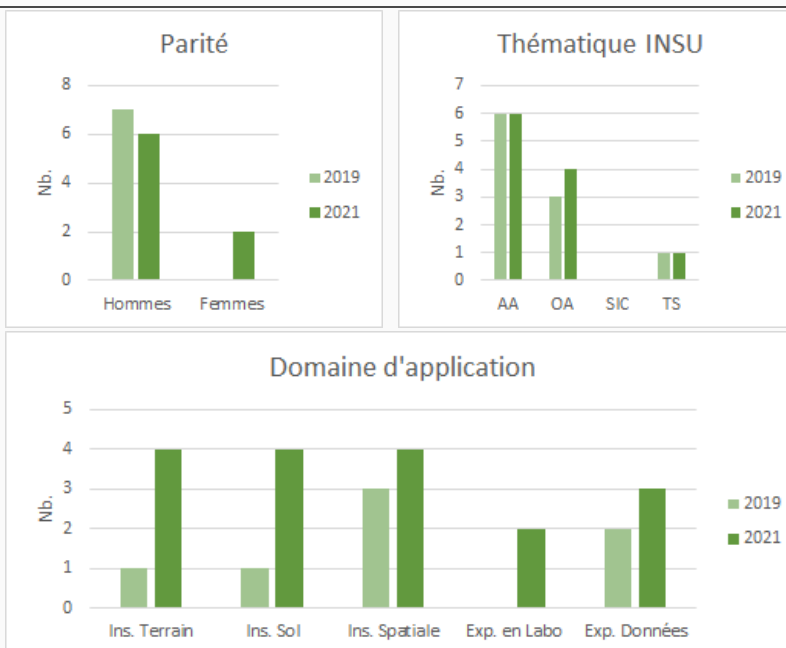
Parité

8
6
4
2
0

Nb.

Hommes Femmes

2019
2021

Thématique INSU

7
6
5
4
3
2
1
0

Nb.

AA OA SIC TS

2019
2021

Domaine d'application

5
4
3
2
1
0

Nb.

Ins. Terrain Ins. Sol Ins. Spatiale Exp. en Labo Exp. Données

2019
2021